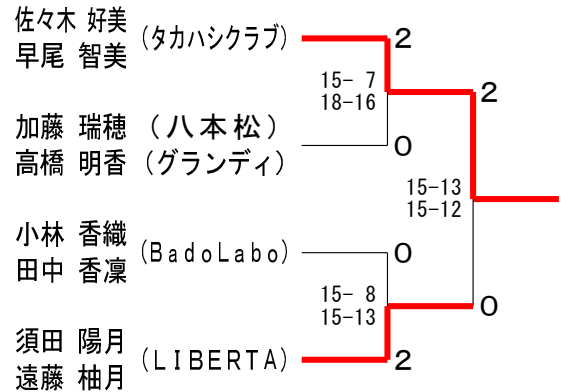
佐々木 好美
早尾 智美 (タカハシクラブ)

2

15- 7
18-16

2

加藤 瑞穂 (八本松)
高橋 明香 (グランディ)

0

15-13
15-12

小林 香織
田中 香凜 (BadoLabo)

0

15- 8
15-13

0

須田 陽月
遠藤 柚月 (LIBERTA)

2